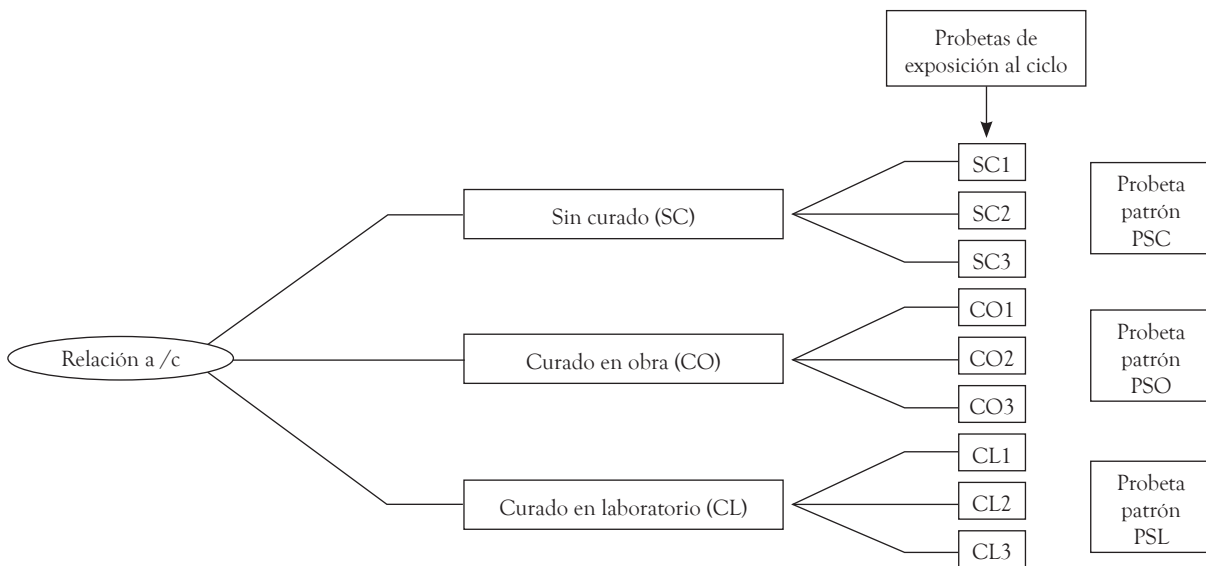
Probetas de exposición al ciclo

Relación a /c

Sin curado (SC)

SC1

SC2

SC3

Probeta patrón PSC

Curado en obra (CO)

CO1

CO2

CO3

Probeta patrón PSO

Curado en laboratorio (CL)

CL1

CL2

CL3

Probeta patrón PSL